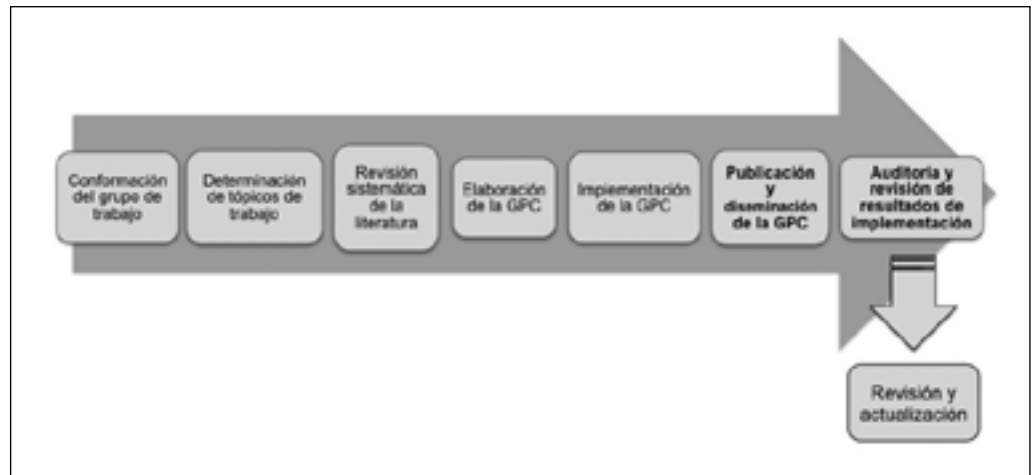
Conformación del grupo de trabajo

Determinación de tópicos de trabajo

Revisión sistemática de la literatura

Elaboración de la GPC

Implementación de la GPC

Publicación y diseminación de la GPC

Auditoria y revisión de resultados de implementación

Revisión y actualización